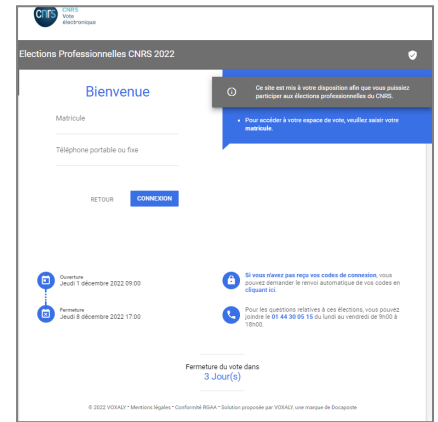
cnrs CNRS Vote électronique

Elections Professionnelles CNRS 2022

Bienvenue

Matricule

Téléphone portable ou fixe

RETOUR CONNEXION

Ce site est mis à votre disposition afin que vous puissiez participer aux élections professionnelles du CNRS.

• Pour accéder à votre espace de vote, veuillez saisir votre matricule.

Ouverture
Jeudi 1 décembre 2022 09:00

Fermeture
Jeudi 8 décembre 2022 17:00

Si vous n'avez pas reçu vos codes de connexion, vous pouvez demander le renvoi automatique de vos codes en cliquant ici.

Pour les questions relatives à ces élections, vous pouvez joindre le 01 44 30 05 15 du lundi au vendredi de 9h00 à 18h00.

Fermeture du vote dans
3 Jour(s)

© 2022 VOXALY • Mentions légales • Conformité RGAA • Solution proposée par VOXALY, une marque de Docaposte